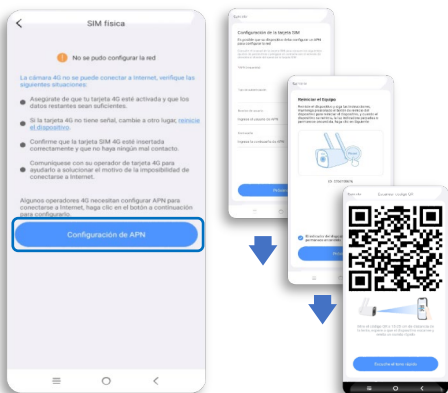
SIM física

No se pudo configurar la red

La cámara 4G no se puede conectar a Internet, verifique las siguientes situaciones:

Asegúrate de que tu tarjeta 4G esté activada y que los datos restantes sean suficientes.

Si la tarjeta 4G no tiene señal, cambia a otro lugar, reinicie el dispositivo.

Confirme que la tarjeta SIM 4G esté insertada correctamente y que no haya ningún mal contacto.

Comuníquese con su operador de tarjeta 4G para ayudarlo a solucionar el motivo de la imposibilidad de conectarse a Internet.

Algunos operadores 4G necesitan configurar APN para conectarse a Internet, haga clic en el botón a continuación para configurarlo.

Configuración de APN

Configuración de la tarjeta SIM

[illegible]

Reiniciar el Equipo

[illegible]

Escanee código QR

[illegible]